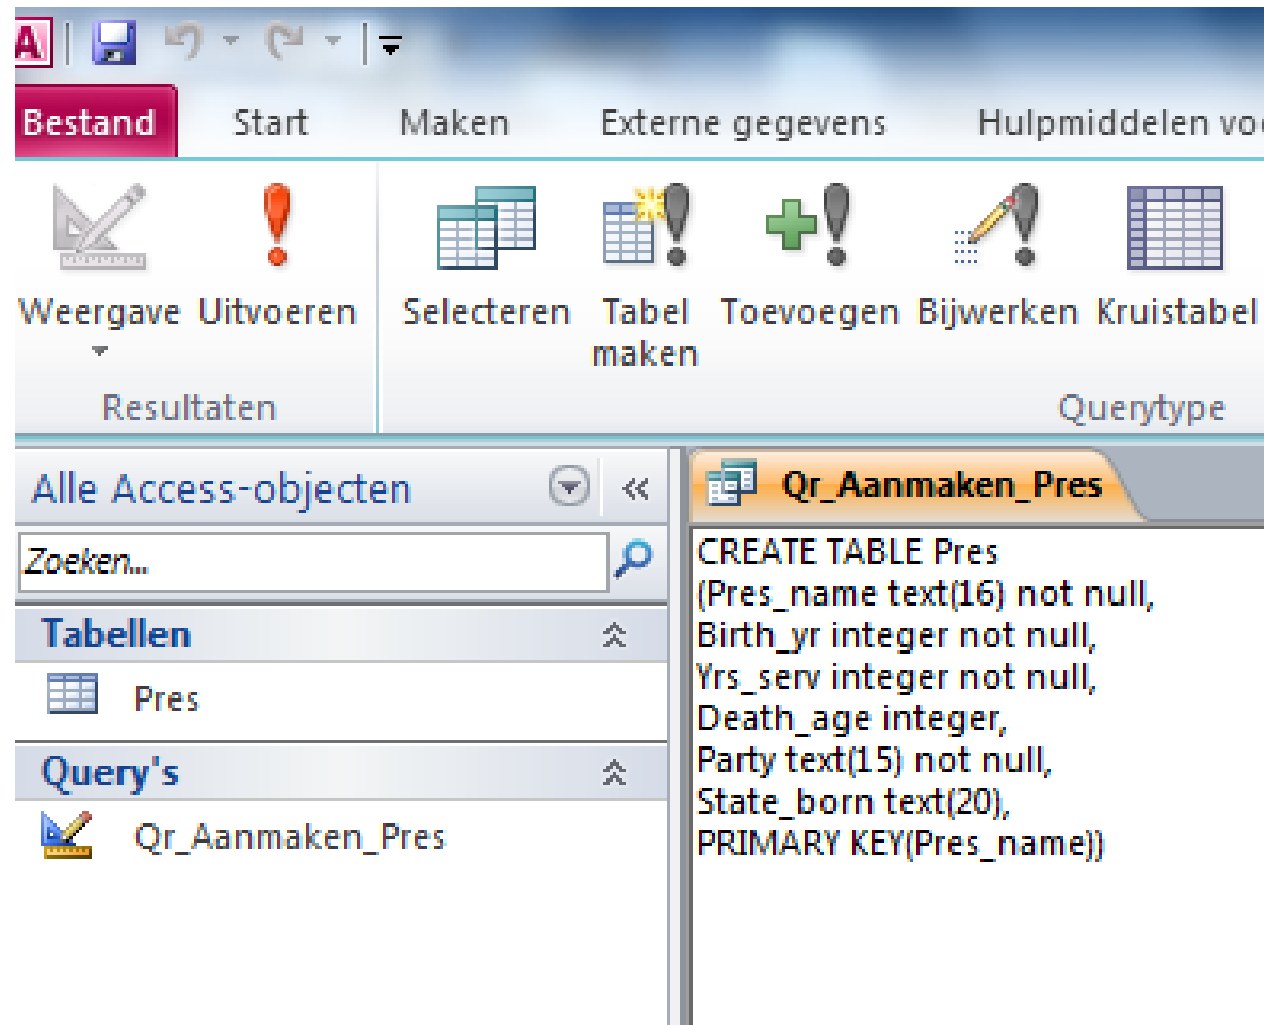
Bestand Start Maken Externe gegevens Hulpmiddelen vo

Weergave Uitvoeren

Resultaten

Selecteren Tabel maken Toevoegen Bijwerken Kruistabel

Querytype

Alle Access-objecten

Zoeken...

Tabellen

Pres

Query's

Qr_Aanmaken_Pres

Qr_Aanmaken_Pres

CREATE TABLE Pres
(Pres_name text(16) not null,
Birth_yr integer not null,
Yrs_serv integer not null,
Death_age integer,
Party text(15) not null,
State_born text(20),
PRIMARY KEY(Pres_name))